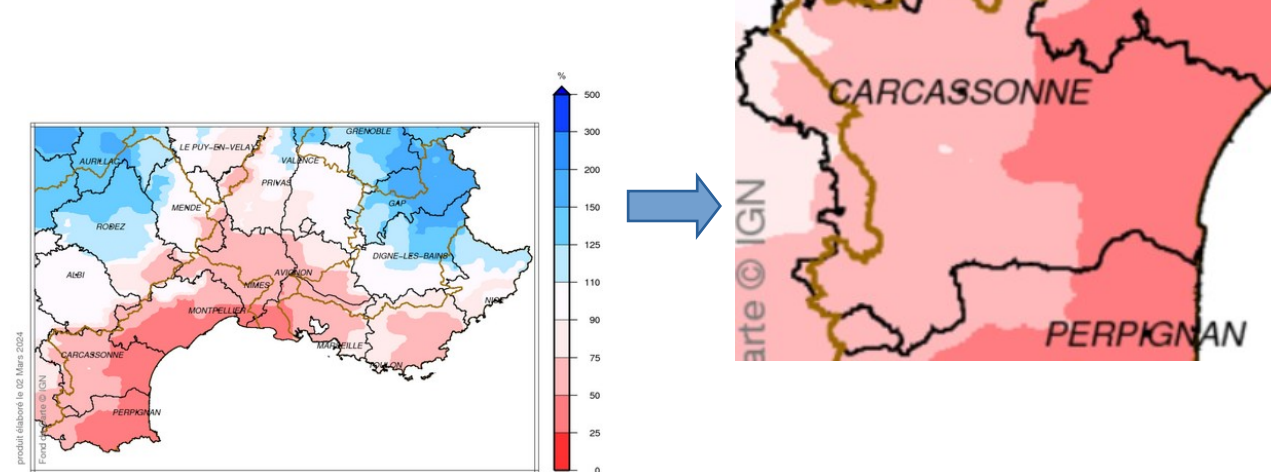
GRENOBLE
AURILLAC
LE PUY-EN-VELAY
VALENCE
PRIVAS
MENDE
GAP
RODEZ
DIGNE-LES-BAINS
ALBI
AVIGNON
NIMES
NICE
MONTPELLIER
MARSEILLE
TOULON
CARCASSONNE
PERPIGNAN

produit élaboré le 02 Mars 2024
Fond de carte © IGN

%
500
300
200
150
125
110
90
75
50
25
0

CARCASSONNE
arte © IGN
PERPIGNAN